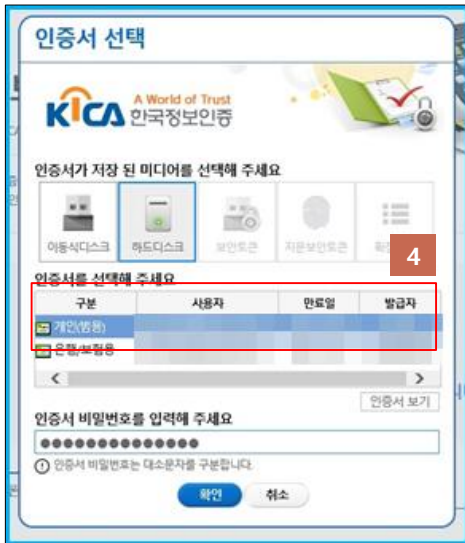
인증서 선택

KICA A World of Trust 한국정보인증

인증서가 저장 된 미디어를 선택해 주세요

이동식디스크
하드디스크
보안토큰
지문보안토큰
휴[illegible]

4

인증서를 선택해 주세요

| 구분 | 사용자 | 만료일 | 발급자 |
|---|---|---|---|
| 개인(범용) | | | |
| 은행/보험용 | | | |

인증서 보기

인증서 비밀번호를 입력해 주세요

●●●●●●●●●●●●●●

인증서 비밀번호는 대소문자를 구분합니다.

확인
취소